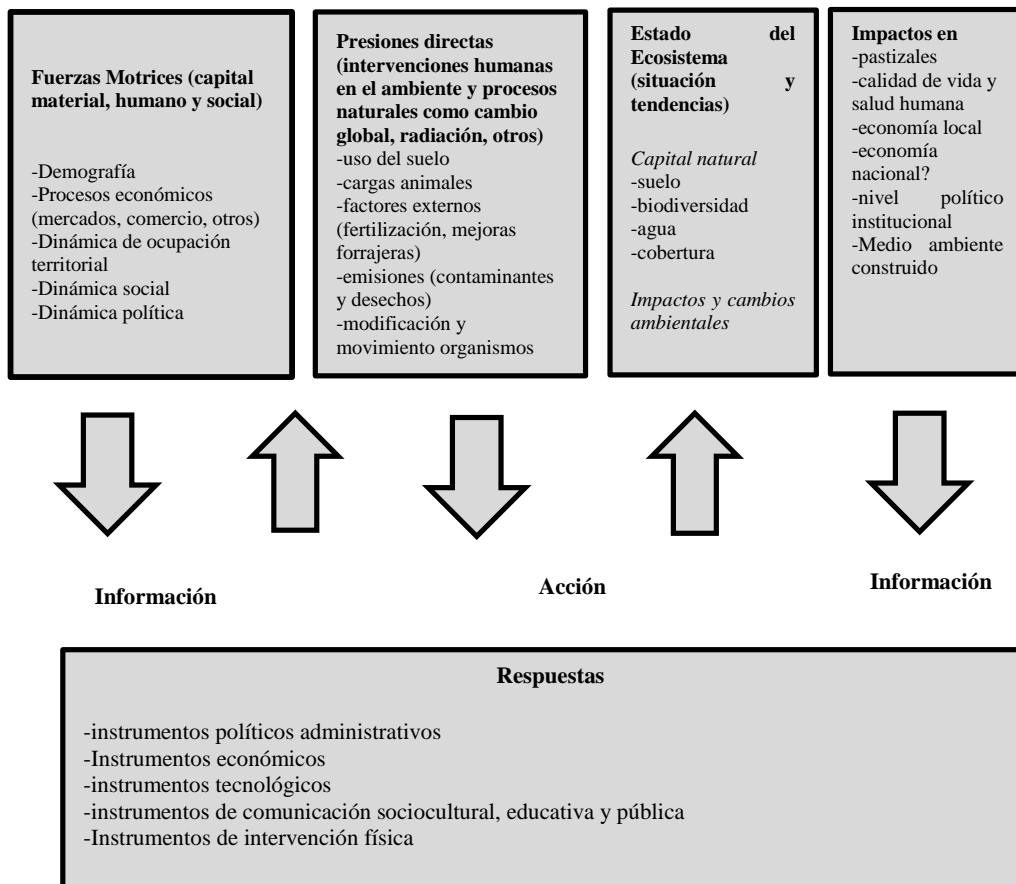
**Fuerzas Motrices (capital material, humano y social)**

-Demografía
-Procesos económicos (mercados, comercio, otros)
-Dinámica de ocupación territorial
-Dinámica social
-Dinámica política

**Presiones directas (intervenciones humanas en el ambiente y procesos naturales como cambio global, radiación, otros)**
-uso del suelo
-cargas animales
-factores externos (fertilización, mejoras forrajeras)
-emisiones (contaminantes y desechos)
-modificación y movimiento organismos

**Estado del Ecosistema (situación y tendencias)**

*Capital natural*
-suelo
-biodiversidad
-agua
-cobertura

*Impactos y cambios ambientales*

**Impactos en**
-pastizales
-calidad de vida y salud humana
-economía local
-economía nacional?
-nivel político institucional
-Medio ambiente construido

**Información**

**Acción**

**Información**

**Respuestas**

-instrumentos políticos administrativos
-Instrumentos económicos
-instrumentos tecnológicos
-instrumentos de comunicación sociocultural, educativa y pública
-Instrumentos de intervención física